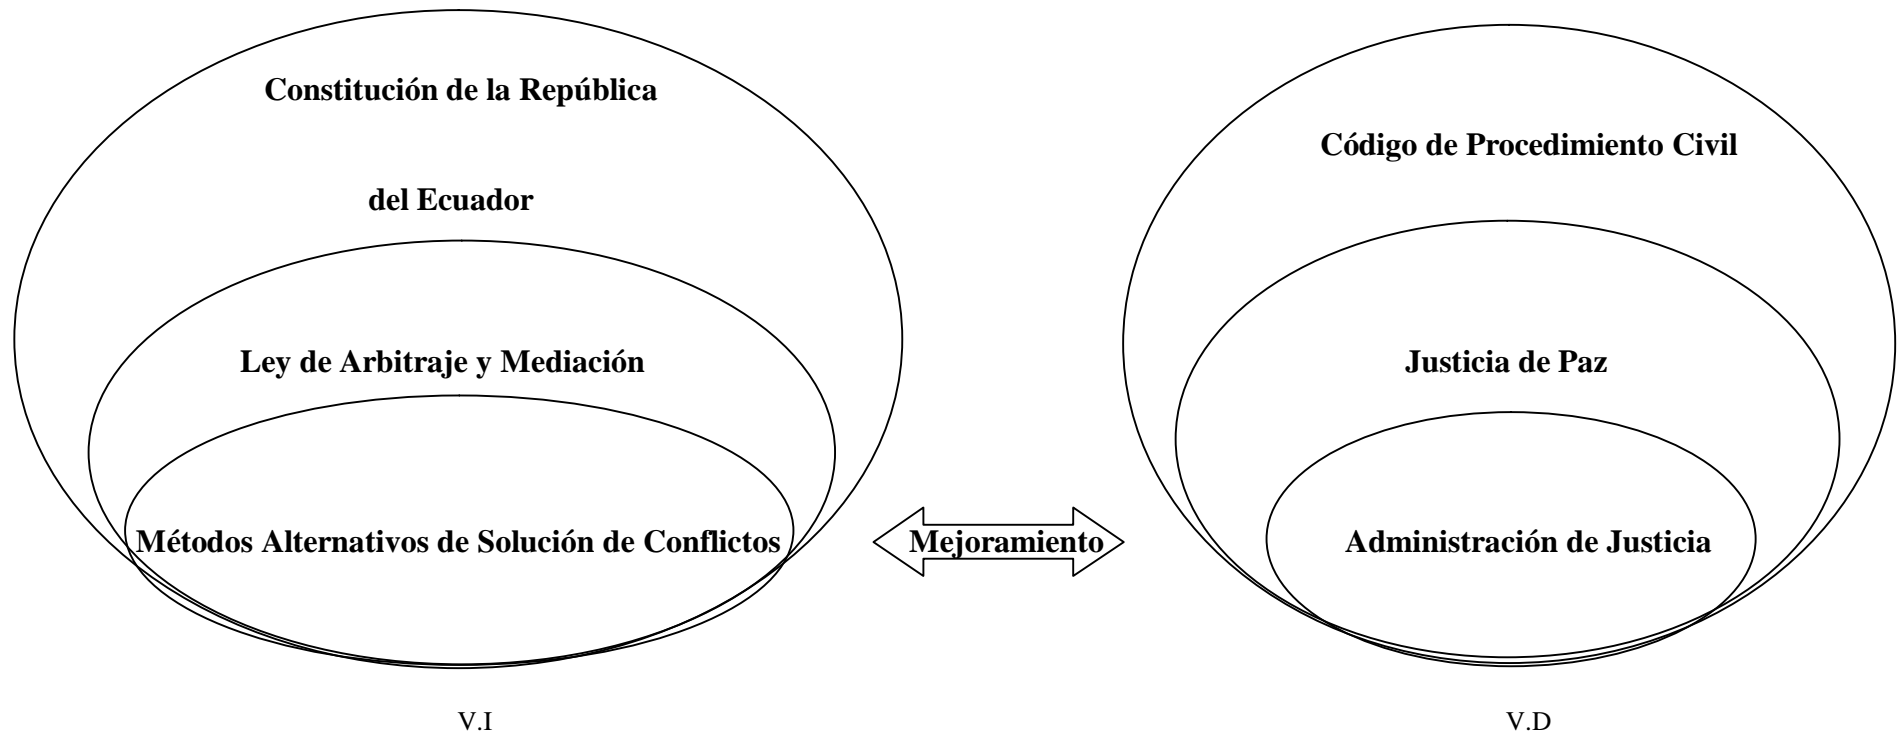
Constitución de la República

del Ecuador

Ley de Arbitraje y Mediación

Métodos Alternativos de Solución de Conflictos

Mejoramiento

Código de Procedimiento Civil

Justicia de Paz

Administración de Justicia

V.I

V.D